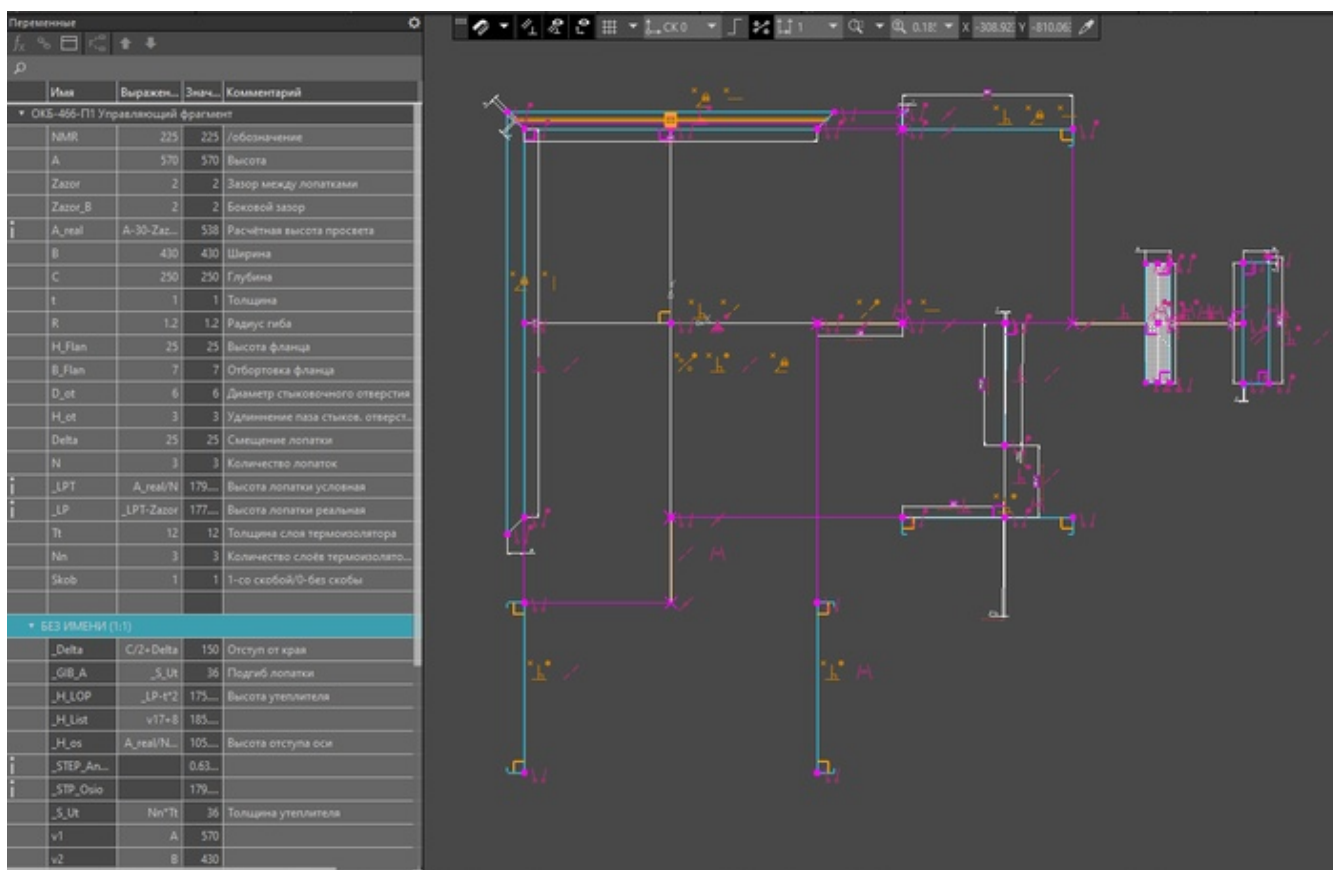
Переменные

| Имя | Выражен... | Знач... | Комментарий |
|---|---|---|---|
| ▾ ОКБ-466-П1 Управляющий фрагмент | | | |
| NMR | 225 | 225 | /обозначение |
| A | 570 | 570 | Высота |
| Zazor | 2 | 2 | Зазор между лопатками |
| Zazor_B | 2 | 2 | Боковой зазор |
| A_real | A-30-Zaz... | 538 | Расчётная высота просвета |
| B | 430 | 430 | Ширина |
| C | 250 | 250 | Глубина |
| t | 1 | 1 | Толщина |
| R | 1.2 | 1.2 | Радиус гиба |
| H_Flan | 25 | 25 | Высота фланца |
| B_Flan | 7 | 7 | Отбортовка фланца |
| D_ot | 6 | 6 | Диаметр стыковочного отверстия |
| H_ot | 3 | 3 | Удлинение паза стыков. отверст... |
| Delta | 25 | 25 | Смещение лопатки |
| N | 3 | 3 | Количество лопаток |
| _LPT | A_real/N | 179.... | Высота лопатки условная |
| _LP | _LPT-Zazor | 177.... | Высота лопатки реальная |
| Tt | 12 | 12 | Толщина слоя термоизолятора |
| Nn | 3 | 3 | Количество слоёв термоизолято... |
| Skob | 1 | 1 | 1-со скобой/0-без скобы |
| ▾ БЕЗ ИМЕНИ (1:1) | | | |
| _Delta | C/2+Delta | 150 | Отступ от края |
| _GIB_A | _S_Ut | 36 | Подгиб лопатки |
| _H_LOP | _LP-t*2 | 175.... | Высота утеплителя |
| _H_List | v17+8 | 185.... | |
| _H_os | A_real/N... | 105.... | Высота отступа оси |
| _STEP_An... | | 0.63... | |
| _STP_Osio | | 179.... | |
| _S_Ut | Nn*Tt | 36 | Толщина утеплителя |
| v1 | A | 570 | |
| v2 | B | 430 | |

СК 0 1 0.18 X -308.92 Y -810.06